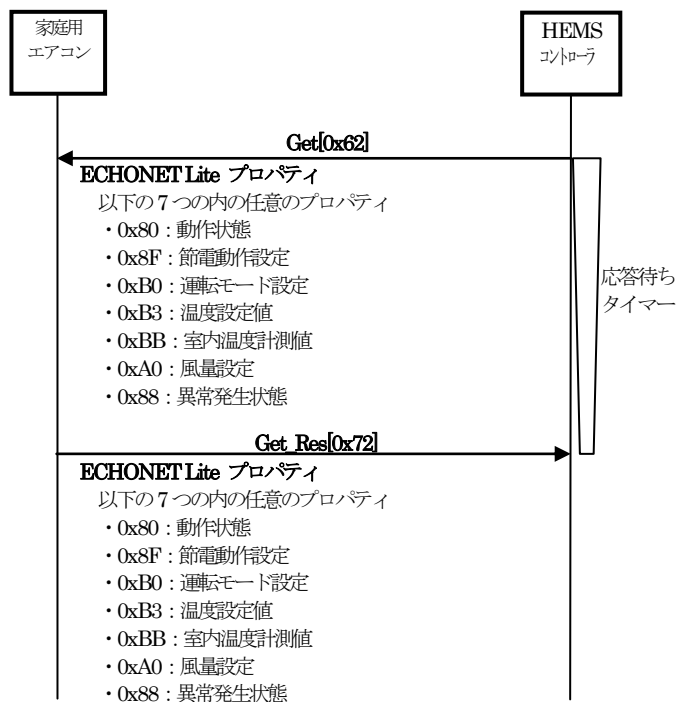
家庭用
エアコン

HEMS
コントローラ

Get[0x62]

ECHONET Lite プロパティ
以下の7つの内の任意のプロパティ
・0x80：動作状態
・0x8F：節電動作設定
・0xB0：運転モード設定
・0xB3：温度設定値
・0xBB：室内温度計測値
・0xA0：風量設定
・0x88：異常発生状態

応答待ち
タイマー

Get_Res[0x72]

ECHONET Lite プロパティ
以下の7つの内の任意のプロパティ
・0x80：動作状態
・0x8F：節電動作設定
・0xB0：運転モード設定
・0xB3：温度設定値
・0xBB：室内温度計測値
・0xA0：風量設定
・0x88：異常発生状態